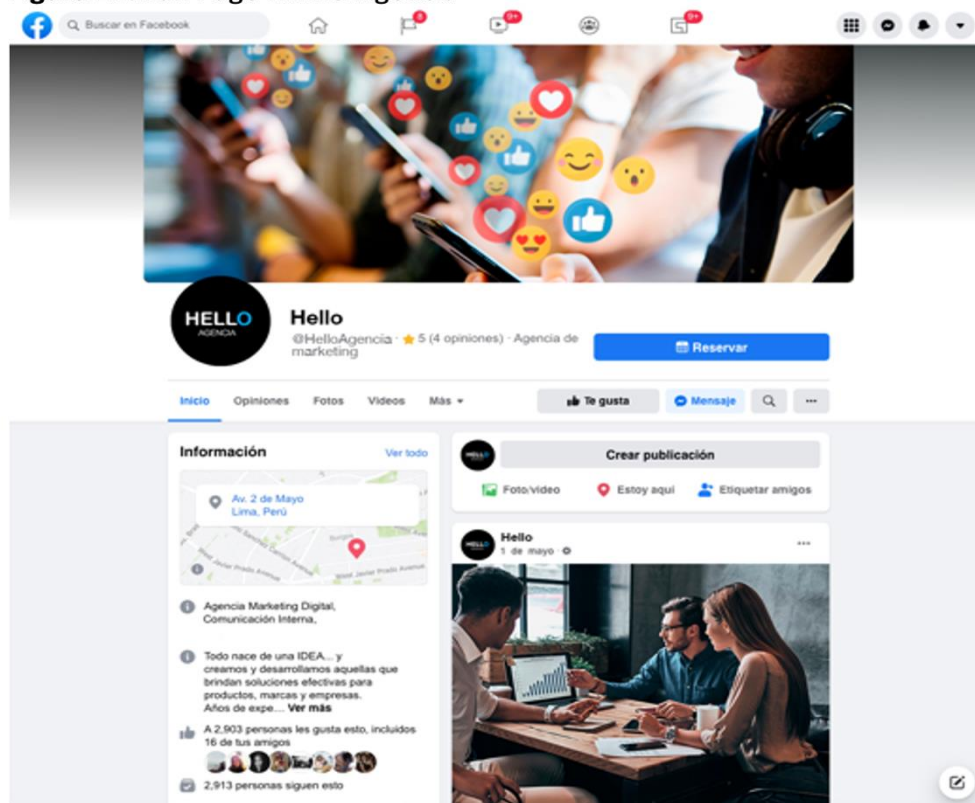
Buscar en Facebook

8

9+

9+

HELLO
AGENCIA

Hello

@HelloAgencia · ★ 5 (4 opiniones) · Agencia de marketing

Reservar

Inicio Opiniones Fotos Videos Más

Te gusta Mensaje ···

Información Ver todo

Av. 2 de Mayo
Lima, Perú

Agencia Marketing Digital, Comunicación Interna,

Todo nace de una IDEA... y creamos y desarrollamos aquellas que brindan soluciones efectivas para productos, marcas y empresas. Años de expe... Ver más

A 2,903 personas les gusta esto, incluidos 16 de tus amigos

2,913 personas siguen esto

Crear publicación

Foto/video Estoy aquí Etiquetar amigos

Hello
1 de mayo ···